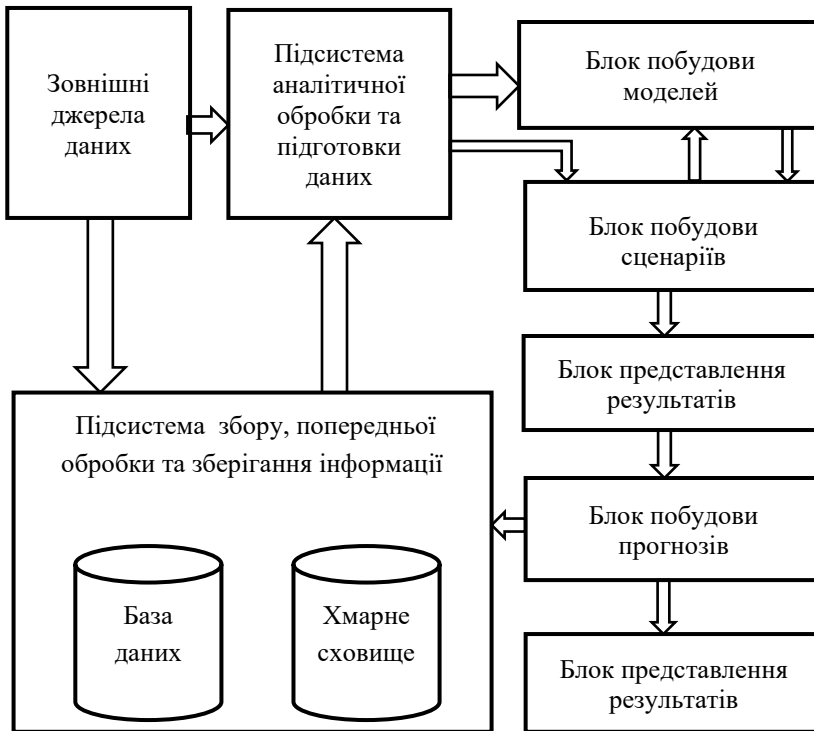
Зовнішні джерела даних

Підсистема аналітичної обробки та підготовки даних

Блок побудови моделей

Блок побудови сценаріїв

Блок представлення результатів

Підсистема збору, попередньої обробки та зберігання інформації

Блок побудови прогнозів

База даних

Хмарне сховище

Блок представлення результатів